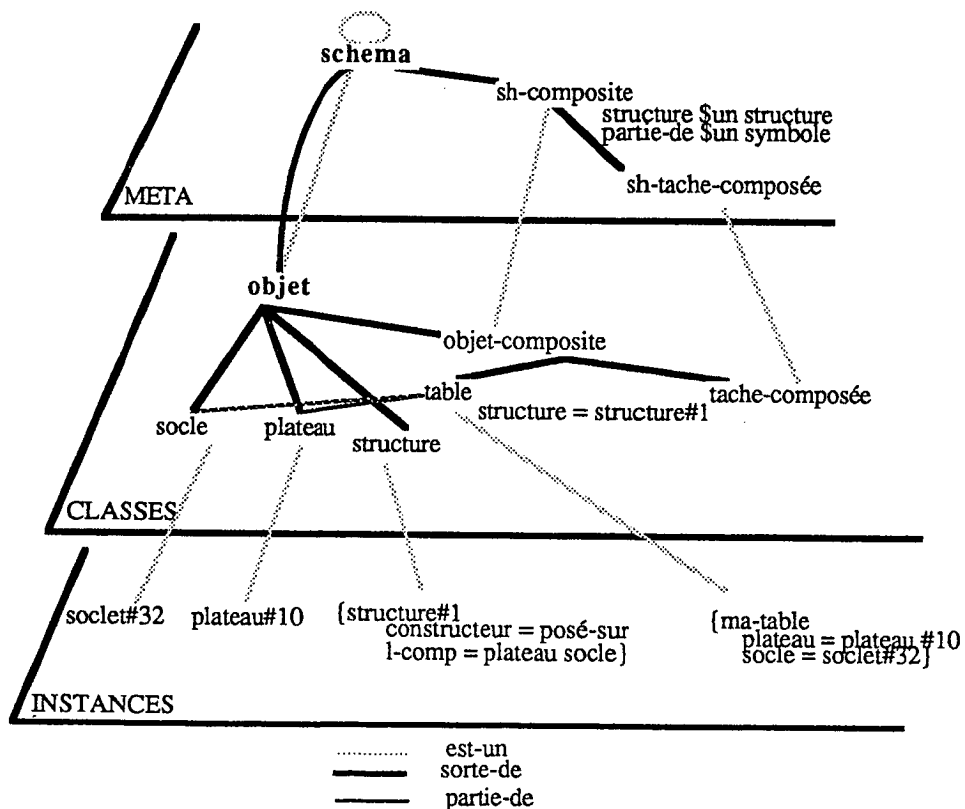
schema

sh-composite
structure \$un structure
partie-de \$un symbole

sh-tache-composée

META

objet

objet-composite

table
structure = structure#1

tache-composée

socle
plateau
structure

CLASSES

soclet#32
plateau#10
{structure#1
constructeur = posé-sur
l-comp = plateau socle}

{ma-table
plateau = plateau #10
socle = soclet#32}

INSTANCES

est-un
sorte-de
partie-de